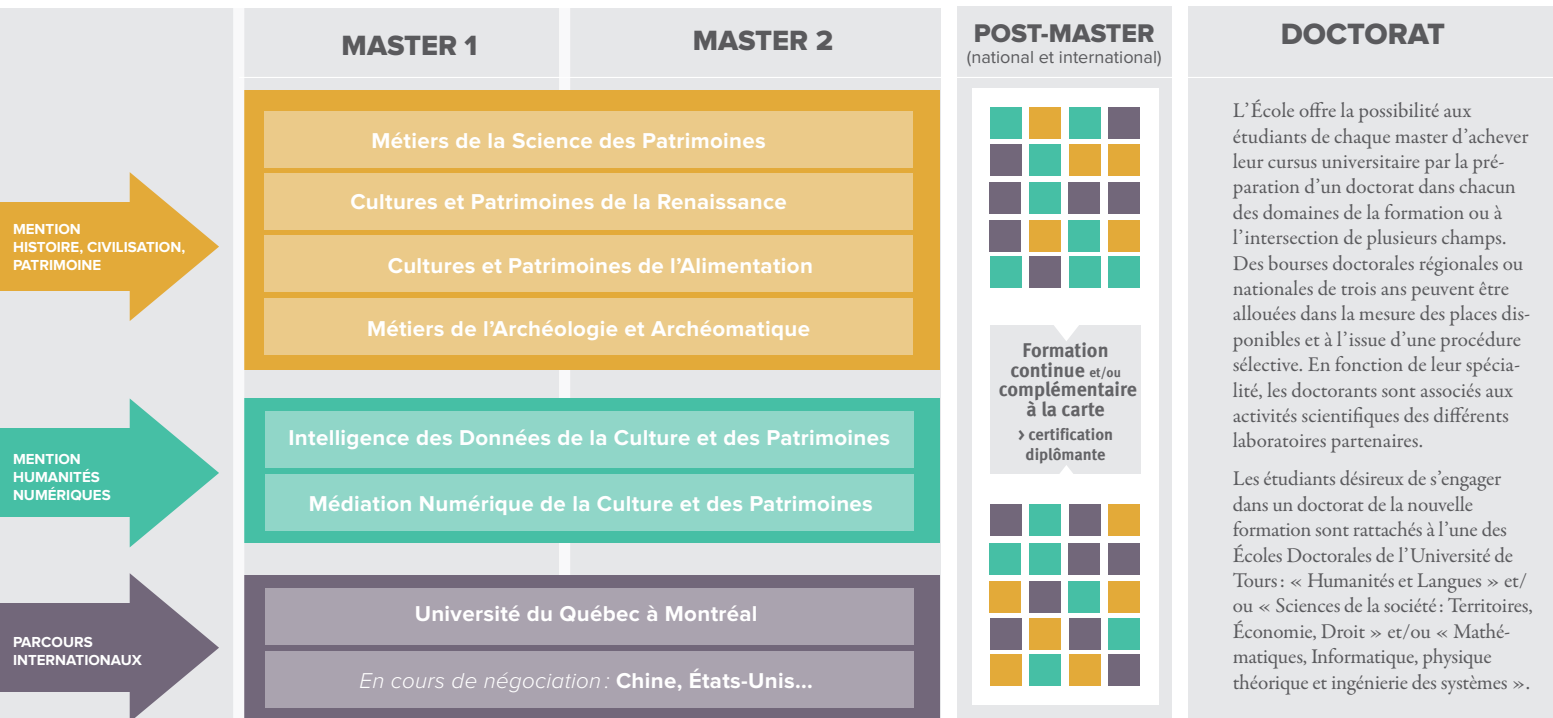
MASTER 1

MASTER 2

POST-MASTER
(national et international)

DOCTORAT

MENTION HISTOIRE, CIVILISATION, PATRIMOINE

Métiers de la Science des Patrimoines

Cultures et Patrimoines de la Renaissance

Cultures et Patrimoines de l'Alimentation

Métiers de l'Archéologie et Archéomatique

MENTION HUMANITÉS NUMÉRIQUES

Intelligence des Données de la Culture et des Patrimoines

Médiation Numérique de la Culture et des Patrimoines

PARCOURS INTERNATIONAUX

Université du Québec à Montréal

En cours de négociation : Chine, États-Unis...

Formation continue et/ou complémentaire à la carte
› certification diplômante

L'École offre la possibilité aux étudiants de chaque master d'achever leur cursus universitaire par la préparation d'un doctorat dans chacun des domaines de la formation ou à l'intersection de plusieurs champs. Des bourses doctorales régionales ou nationales de trois ans peuvent être allouées dans la mesure des places disponibles et à l'issue d'une procédure sélective. En fonction de leur spécialité, les doctorants sont associés aux activités scientifiques des différents laboratoires partenaires.

Les étudiants désireux de s'engager dans un doctorat de la nouvelle formation sont rattachés à l'une des Écoles Doctorales de l'Université de Tours : « Humanités et Langues » et/ou « Sciences de la société : Territoires, Économie, Droit » et/ou « Mathématiques, Informatique, physique théorique et ingénierie des systèmes ».